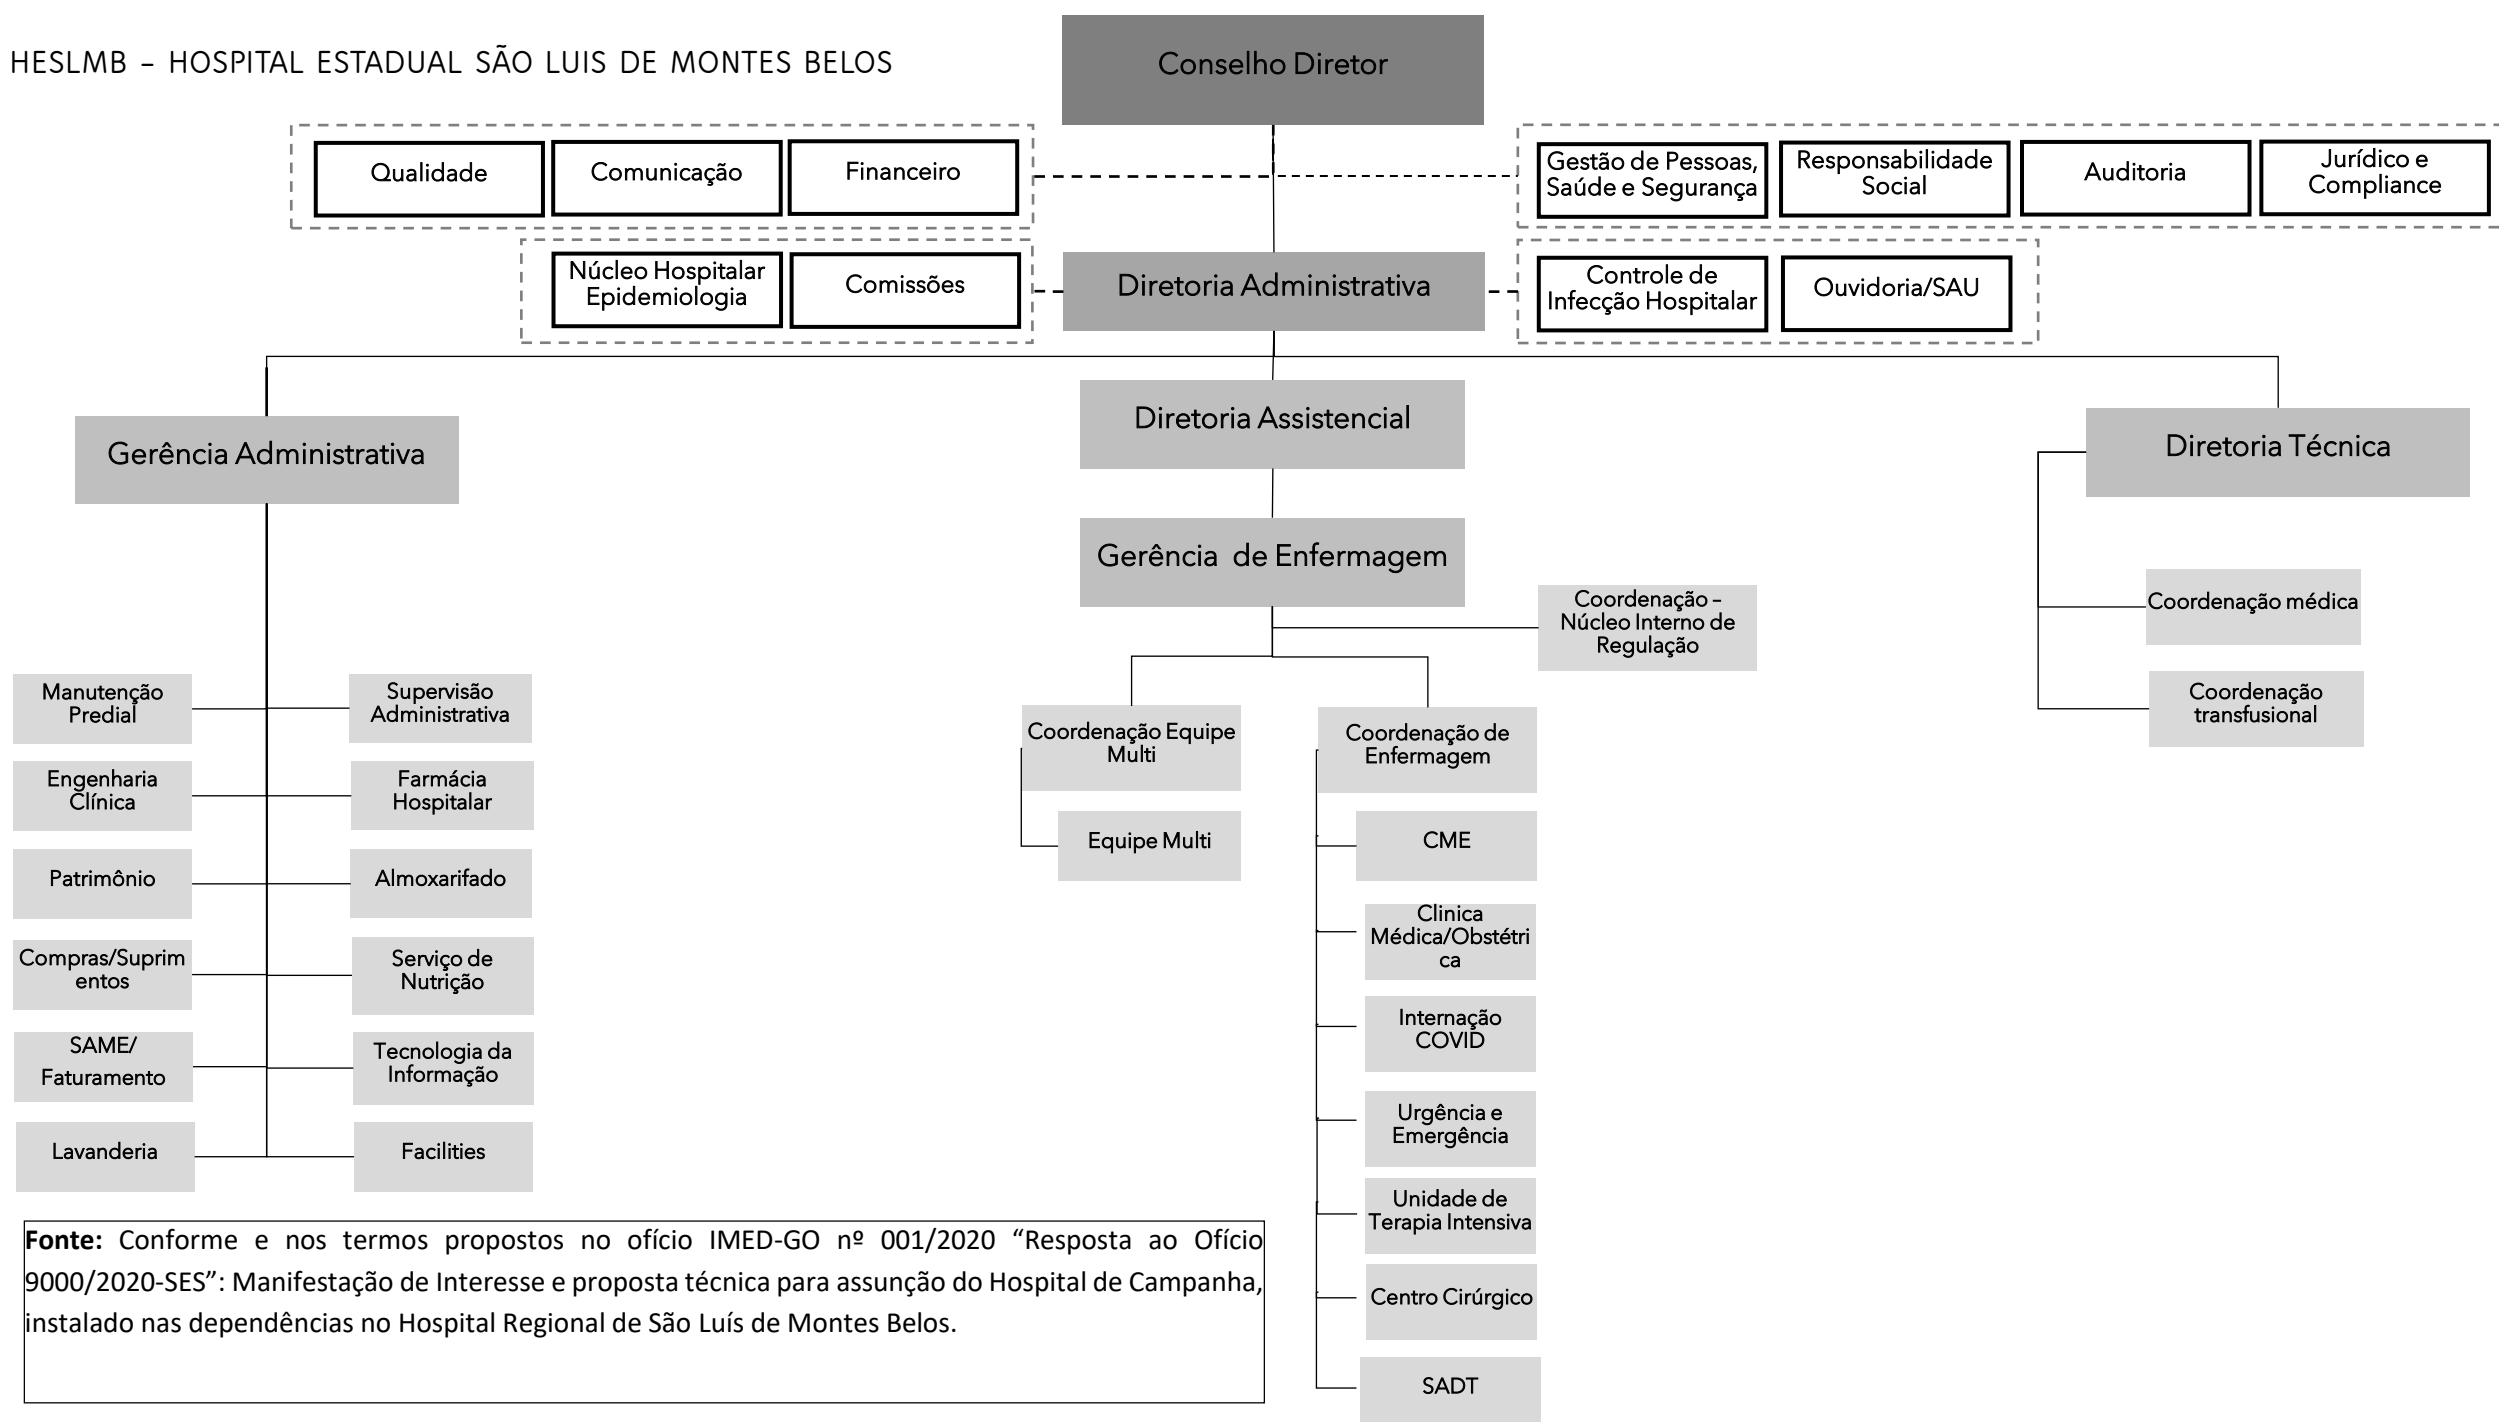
HESLMB – HOSPITAL ESTADUAL SÃO LUIS DE MONTES BELOS

Conselho Diretor

Qualidade

Comunicação

Financeiro

Gestão de Pessoas, Saúde e Segurança

Responsabilidade Social

Auditoria

Jurídico e Compliance

Núcleo Hospitalar Epidemiologia

Comissões

Diretoria Administrativa

Controle de Infecção Hospitalar

Ouvidoria/SAU

Gerência Administrativa

Diretoria Assistencial

Diretoria Técnica

Gerência de Enfermagem

Coordenação – Núcleo Interno de Regulação

Coordenação médica

Coordenação transfusional

Manutenção Predial

Supervisão Administrativa

Engenharia Clínica

Farmácia Hospitalar

Patrimônio

Almoxarifado

Compras/Suprimentos

Serviço de Nutrição

SAME/ Faturamento

Tecnologia da Informação

Lavanderia

Facilities

Coordenação Equipe Multi

Equipe Multi

Coordenação de Enfermagem

CME

Clinica Médica/Obstétrica

Internação COVID

Urgência e Emergência

Unidade de Terapia Intensiva

Centro Cirúrgico

SADT

**Fonte:** Conforme e nos termos propostos no ofício IMED-GO nº 001/2020 “Resposta ao Ofício 9000/2020-SES”: Manifestação de Interesse e proposta técnica para assunção do Hospital de Campanha, instalado nas dependências no Hospital Regional de São Luís de Montes Belos.